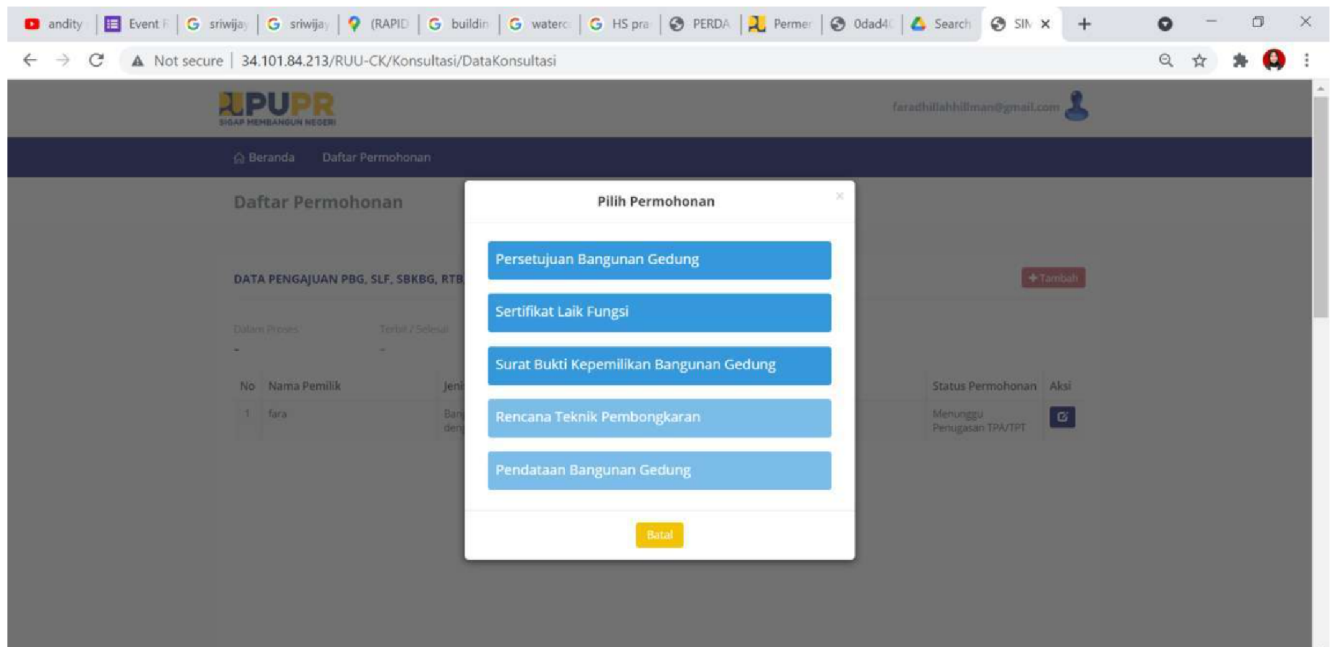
andity | Event | sriwijay | sriwijay | (RAPID | buildin | waterc | HS pra | PERDA | Permer | 0dad4 | Search | SIN ×

Not secure | 34.101.84.213/RUU-CK/Konsultasi/DataKonsultasi

PUPR
SIGAP MEMBANGUN NEGERI

faradhillahhillman@gmail.com

Beranda Daftar Permohonan

Daftar Permohonan

DATA PENGAJUAN PBG, SLF, SBKBG, RTB

+ Tambah

Dalam Proses -
Terbit / Selesai -

| No | Nama Pemilik | Jeni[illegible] | Status Permohonan | Aksi |
|---|---|---|---|---|
| 1 | fara | Ban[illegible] den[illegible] | Menunggu Penugasan TPA/TPT | |

Pilih Permohonan

×

Persetujuan Bangunan Gedung

Sertifikat Laik Fungsi

Surat Bukti Kepemilikan Bangunan Gedung

Rencana Teknik Pembongkaran

Pendataan Bangunan Gedung

Batal